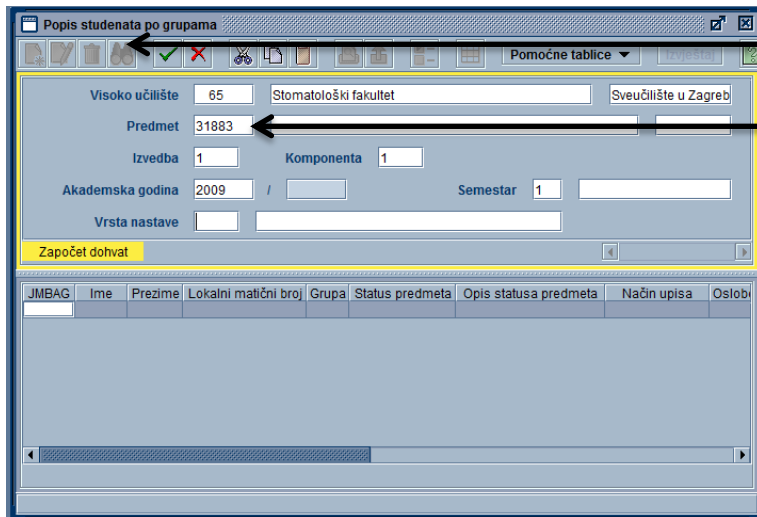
Popis studenata po grupama

Pomoćne tablice ▼

Izvještaj

Visoko učilište 65 Stomatološki fakultet Sveučilište u Zagreb

Predmet 31883

Izvedba 1 Komponenta 1

Akademska godina 2009 / Semestar 1

Vrsta nastave

Započet dohvat

| JMBAG | Ime | Prezime | Lokalni matični broj | Grupa | Status predmeta | Opis statusa predmeta | Način upisa | Oslob |
|---|---|---|---|---|---|---|---|---|
| | | | | | | | | |